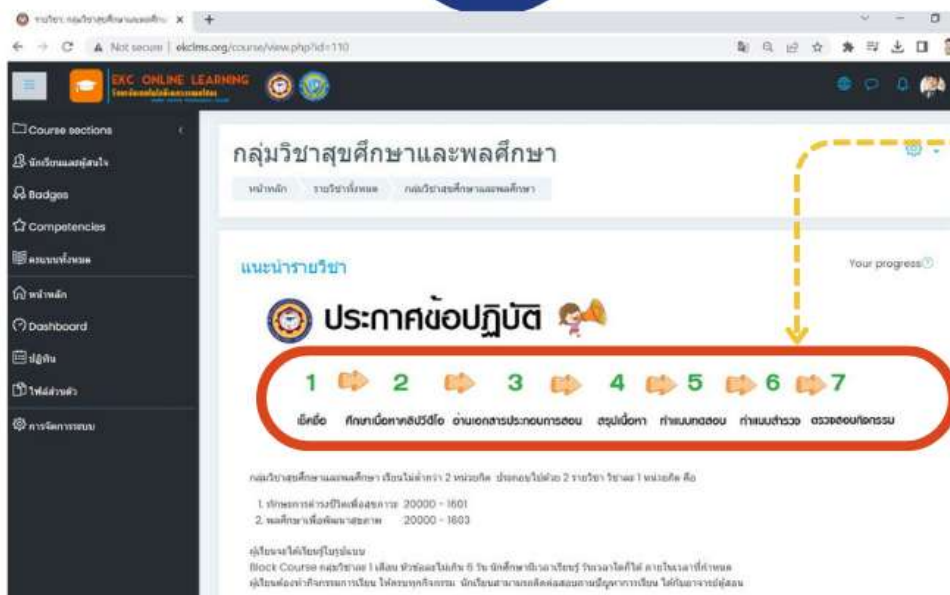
รายวิชา: กลุ่มวิชาสุขศึกษาและพลศึกษา ×

Not secure | ekclms.org/course/view.php?id=110

EKC ONLINE LEARNING

Course sections
นักเรียนและผู้สนใจ
Badges
Competencies
คะแนนทั้งหมด
หน้าหลัก
Dashboard
ปฏิทิน
ไฟล์ส่วนตัว
การจัดการระบบ

กลุ่มวิชาสุขศึกษาและพลศึกษา

หน้าหลัก รายวิชาทั้งหมด กลุ่มวิชาสุขศึกษาและพลศึกษา

แนะนำรายวิชา

Your progress

ประกาศข้อปฏิบัติ

1 เช็คชื่อ
2 ศึกษาเนื้อหาคลิปวีดีโอ
3 อ่านเอกสารประกอบการสอน
4 สรุปเนื้อหา
5 ทำแบบทดสอบ
6 ทำแบบสำรวจ
7 ตรวจสอบกิจกรรม

กลุ่มวิชาสุขศึกษาและพลศึกษา เรียนไม่ต่ำกว่า 2 หน่วยกิต ประกอบไปด้วย 2 รายวิชา วิชาละ 1 หน่วยกิต คือ

1. ทักษะการดำรงชีวิตเพื่อสุขภาพ 20000 - 1601
2. พลศึกษาเพื่อพัฒนาสุขภาพ 20000 - 1603

ผู้เรียนจะได้เรียนรู้ในรูปแบบ
Block Course กลุ่มวิชาละ 1 เดือน หัวข้อละไม่เกิน 6 วัน นักศึกษามีเวลาเรียนรู้ วันเวลาใดก็ได้ ภายในเวลาที่กำหนด
ผู้เรียนต้องทำกิจกรรมการเรียน ให้ครบทุกกิจกรรม นักเรียนสามารถติดต่อสอบถามปัญหาการเรียน ได้กับอาจารย์ผู้สอน